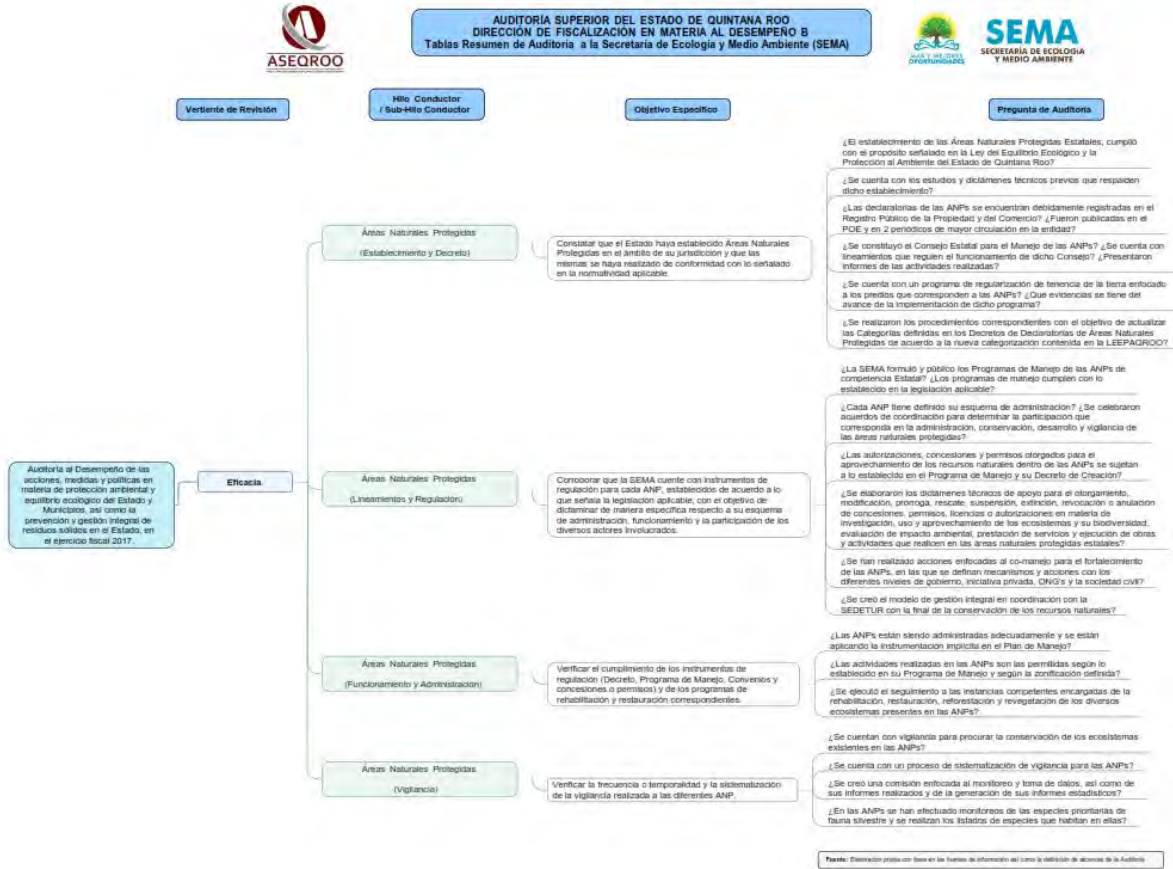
ASEQROO

AUDITORÍA SUPERIOR DEL ESTADO DE QUINTANA ROO
DIRECCIÓN DE FISCALIZACIÓN EN MATERIA AL DESEMPEÑO B
Tablas Resumen de Auditoría a la Secretaría de Ecología y Medio Ambiente (SEMA)

MAS Y MEJORES OPORTUNIDADES

SEMA
SECRETARÍA DE ECOLOGÍA Y MEDIO AMBIENTE

Vertiente de Revisión

Hilo Conductor / Sub-Hilo Conductor

Objetivo Específico

Pregunta de Auditoría

Auditoría al Desempeño de las acciones, medidas y políticas en materia de protección ambiental y equilibrio ecológico del Estado y Municipios, así como la prevención y gestión integral de residuos sólidos en el Estado, en el ejercicio fiscal 2017.

Eficacia

Áreas Naturales Protegidas

(Establecimiento y Decreto)

Constatar que el Estado haya establecido Áreas Naturales Protegidas en el ámbito de su jurisdicción y que las mismas se haya realizado de conformidad con lo señalado en la normatividad aplicable.

¿El establecimiento de las Áreas Naturales Protegidas Estatales, cumplió con el propósito señalado en la Ley del Equilibrio Ecológico y la Protección al Ambiente del Estado de Quintana Roo?

¿Se cuenta con los estudios y dictámenes técnicos previos que respalden dicho establecimiento?

¿Las declaratorias de las ANPs se encuentran debidamente registradas en el Registro Público de la Propiedad y del Comercio? ¿Fueron publicadas en el POE y en 2 periódicos de mayor circulación en la entidad?

¿Se constituyó el Consejo Estatal para el Manejo de las ANPs? ¿Se cuenta con lineamientos que regulen el funcionamiento de dicho Consejo? ¿Presentaron informes de las actividades realizadas?

¿Se cuenta con un programa de regularización de tenencia de la tierra enfocado a los predios que corresponden a las ANPs? ¿Que evidencias se tiene del avance de la implementación de dicho programa?

¿Se realizaron los procedimientos correspondientes con el objetivo de actualizar las Categorías definidas en los Decretos de Declaratorias de Áreas Naturales Protegidas de acuerdo a la nueva categorización contenida en la LEEPAGROO?

Áreas Naturales Protegidas

(Lineamientos y Regulación)

Corroborar que la SEMA cuente con instrumentos de regulación para cada ANP, establecidos de acuerdo a lo que señala la legislación aplicable, con el objetivo de dictaminar de manera específica respecto a su esquema de administración, funcionamiento y la participación de los diversos actores involucrados.

¿La SEMA formuló y público los Programas de Manejo de las ANPs de competencia Estatal? ¿Los programas de manejo cumplen con lo establecido en la legislación aplicable?

¿Cada ANP tiene definido su esquema de administración? ¿Se celebraron acuerdos de coordinación para determinar la participación que corresponda en la administración, conservación, desarrollo y vigilancia de las áreas naturales protegidas?

¿Las autorizaciones, concesiones y permisos otorgados para el aprovechamiento de los recursos naturales dentro de las ANPs se sujetan a lo establecido en el Programa de Manejo y su Decreto de Creación?

¿Se elaboraron los dictámenes técnicos de apoyo para el otorgamiento, modificación, prórroga, rescate, suspensión, extinción, revocación o anulación de concesiones, permisos, licencias o autorizaciones en materia de investigación, uso y aprovechamiento de los ecosistemas y su biodiversidad, evaluación de impacto ambiental, prestación de servicios y ejecución de obras y actividades que realicen en las áreas naturales protegidas estatales?

¿Se han realizado acciones enfocadas al co-manejo para el fortalecimiento de las ANPs, en las que se definan mecanismos y acciones con los diferentes niveles de gobierno, iniciativa privada, ONG's y la sociedad civil?

¿Se creó el modelo de gestión integral en coordinación con la SEDETUR con la final de la conservación de los recursos naturales?

Áreas Naturales Protegidas

(Funcionamiento y Administración)

Verificar el cumplimiento de los instrumentos de regulación (Decreto, Programa de Manejo, Convenios y concesiones o permisos) y de los programas de rehabilitación y restauración correspondientes.

¿Las ANPs están siendo administradas adecuadamente y se están aplicando la instrumentación implícita en el Plan de Manejo?

¿Las actividades realizadas en las ANPs son las permitidas según lo establecido en su Programa de Manejo y según la zonificación definida?

¿Se ejecutó el seguimiento a las instancias competentes encargadas de la rehabilitación, restauración, reforestación y revegetación de los diversos ecosistemas presentes en las ANPs?

Áreas Naturales Protegidas

(Vigilancia)

Verificar la frecuencia o temporalidad y la sistematización de la vigilancia realizada a las diferentes ANP.

¿Se cuentan con vigilancia para procurar la conservación de los ecosistemas existentes en las ANPs?

¿Se cuenta con un proceso de sistematización de vigilancia para las ANPs?

¿Se creó una comisión enfocada al monitoreo y toma de datos, así como de sus informes realizados y de la generación de sus informes estadísticos?

¿En las ANPs se han efectuado monitoreos de las especies prioritarias de fauna silvestre y se realizan los listados de especies que habitan en ellas?

Fuente: Elaboración propia con base en las fuentes de información así como la definición de alcances de la Auditoría